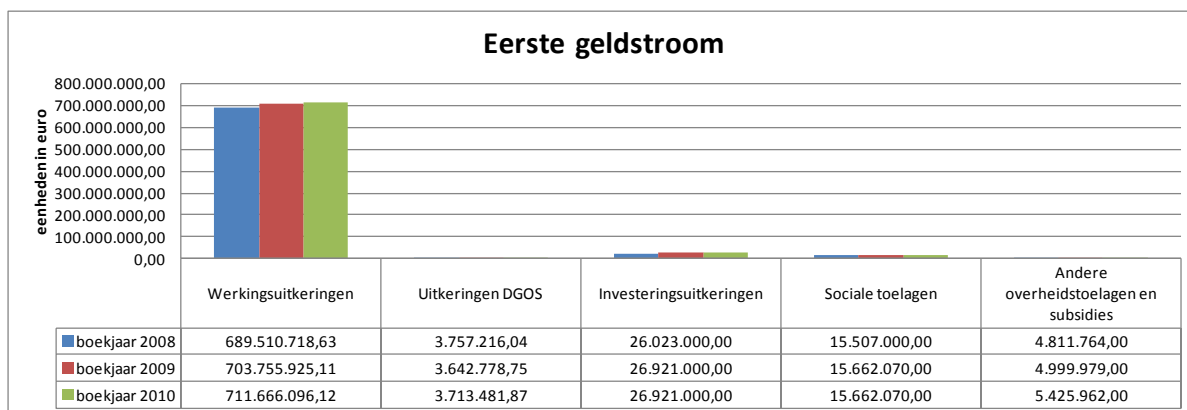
Eerste geldstroom

800.000.000,00
700.000.000,00
600.000.000,00
500.000.000,00
400.000.000,00
300.000.000,00
200.000.000,00
100.000.000,00
0,00

eenheden in euro

| | Werkingsuitkeringen | Uitkeringen DGOS | Investeringsuitkeringen | Sociale toelagen | Andere overheidstoelagen en subsidies |
|---|---|---|---|---|---|
| boekjaar 2008 | 689.510.718,63 | 3.757.216,04 | 26.023.000,00 | 15.507.000,00 | 4.811.764,00 |
| boekjaar 2009 | 703.755.925,11 | 3.642.778,75 | 26.921.000,00 | 15.662.070,00 | 4.999.979,00 |
| boekjaar 2010 | 711.666.096,12 | 3.713.481,87 | 26.921.000,00 | 15.662.070,00 | 5.425.962,00 |